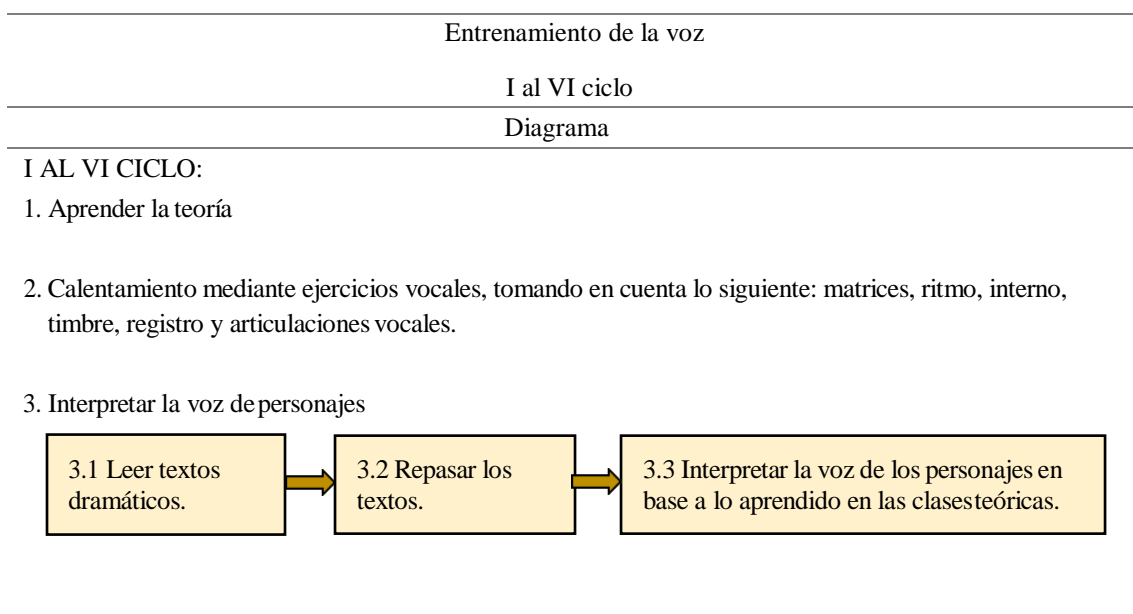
Entrenamiento de la voz

I al VI ciclo

Diagrama

I AL VI CICLO:

1. Aprender la teoría

2. Calentamiento mediante ejercicios vocales, tomando en cuenta lo siguiente: matrices, ritmo, interno, timbre, registro y articulaciones vocales.

3. Interpretar la voz de personajes

3.1 Leer textos dramáticos.

3.2 Repasar los textos.

3.3 Interpretar la voz de los personajes en base a lo aprendido en las clases teóricas.